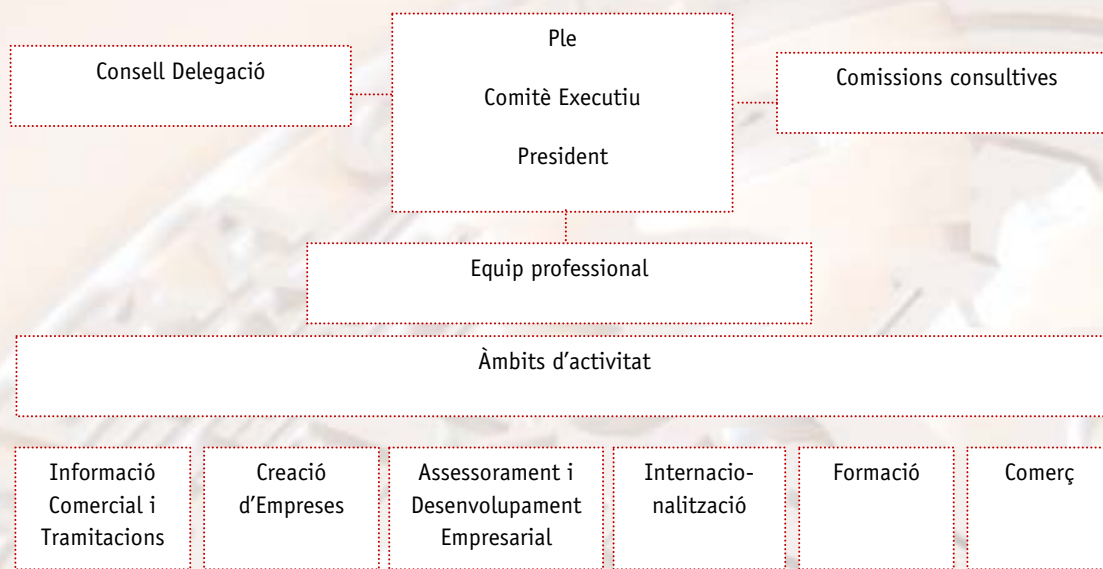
Consell Delegació

Ple

Comitè Executiu

President

Comissions consultives

Equip professional

Àmbits d'activitat

Informació Comercial i Tramitacions

Creació d'Empreses

Assessorament i Desenvolupament Empresarial

Internacionalització

Formació

Comerç